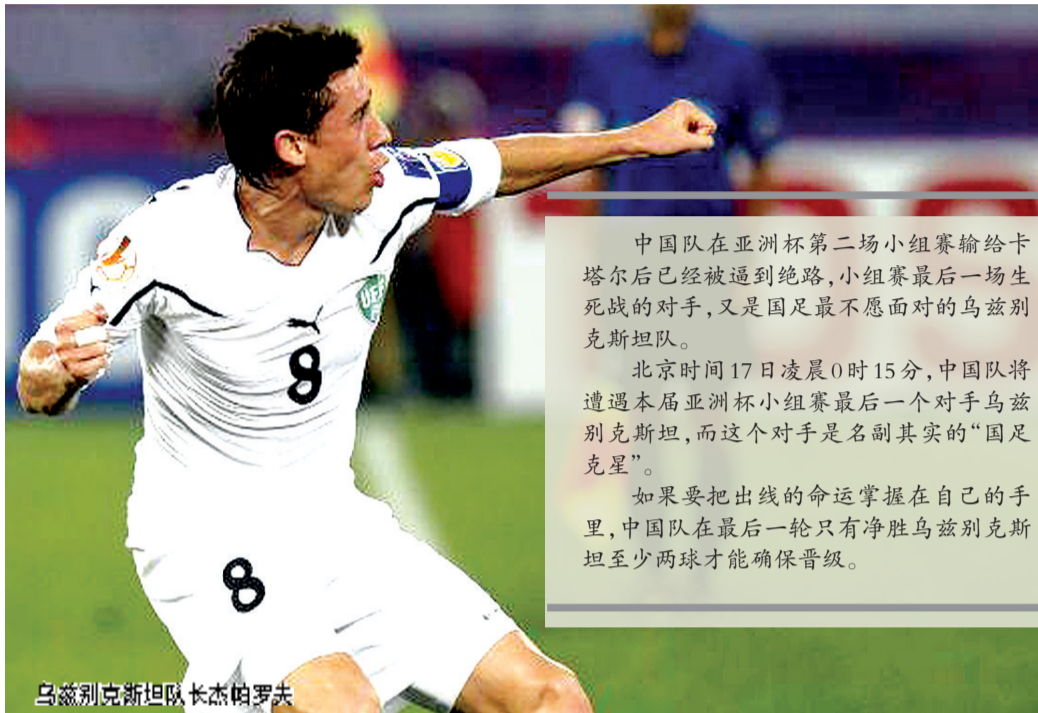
中国队在亚洲杯第二场小组赛输给卡塔尔后已经被逼到绝路，小组赛最后一场生死战的对手，又是国足最不愿面对的乌兹别克斯坦队。

北京时间17日凌晨0时15分，中国队将遭遇本届亚洲杯小组赛最后一个对手乌兹别克斯坦，而这个对手是名副其实的“国足克星”。

如果要把出线的命运掌握在自己的手里，中国队在最后一轮只有净胜乌兹别克斯坦至少两球才能确保晋级。

8

8

UFF

乌兹别克斯坦队长杰帕罗夫